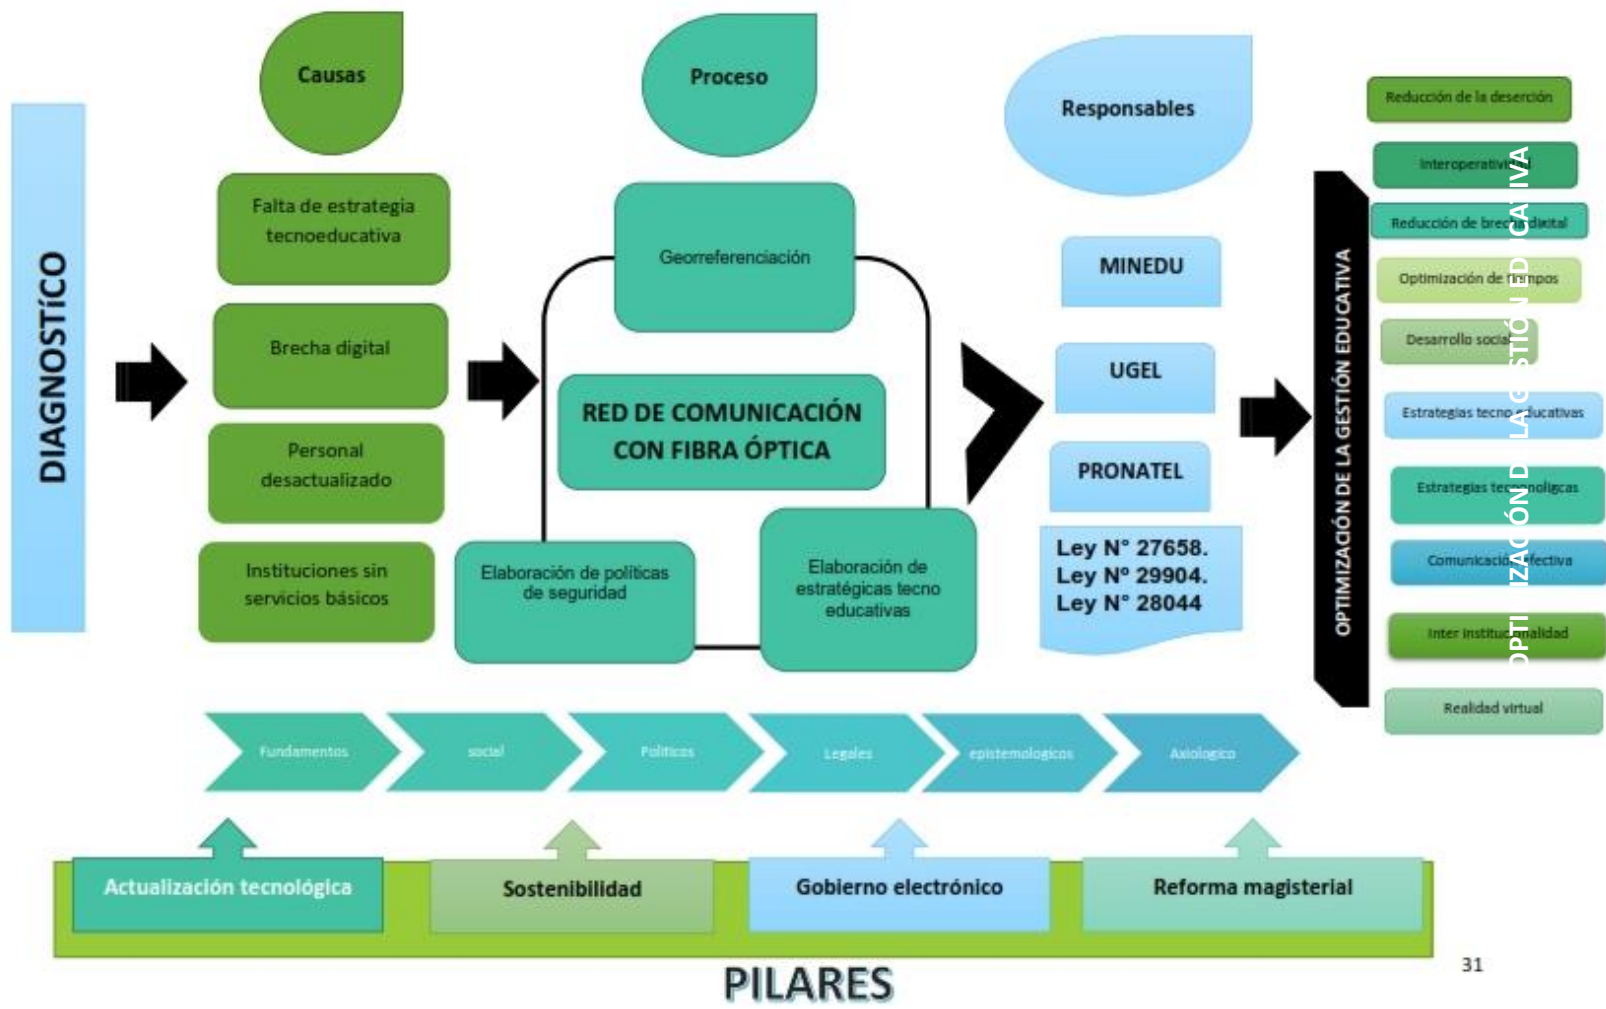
DIAGNOSTÍCO

Causas

Falta de estrategia tecnoeducativa

Brecha digital

Personal desactualizado

Instituciones sin servicios básicos

Proceso

Georreferenciación

RED DE COMUNICACIÓN CON FIBRA ÓPTICA

Elaboración de políticas de seguridad

Elaboración de estratégicas tecno educativas

Responsables

MINEDU

UGEL

PRONATEL

Ley N° 27658.
Ley Nº 29904.
Ley N° 28044

OPTIMIZACIÓN DE LA GESTIÓN EDUCATIVA

Reducción de la deserción

Interoperatividad

Reducción de brecha digital

Optimización de tiempos

Desarrollo social

Estrategias tecnoeducativas

Estrategias tecnológicas

Comunicación efectiva

Inter institucionalidad

Realidad virtual

OPTIMIZACIÓN DE LA GESTIÓN EDUCATIVA

Fundamentos

social

Politicos

Legales

epistemologicos

Axiologico

Actualización tecnológica

Sostenibilidad

Gobierno electrónico

Reforma magisterial

PILARES

31